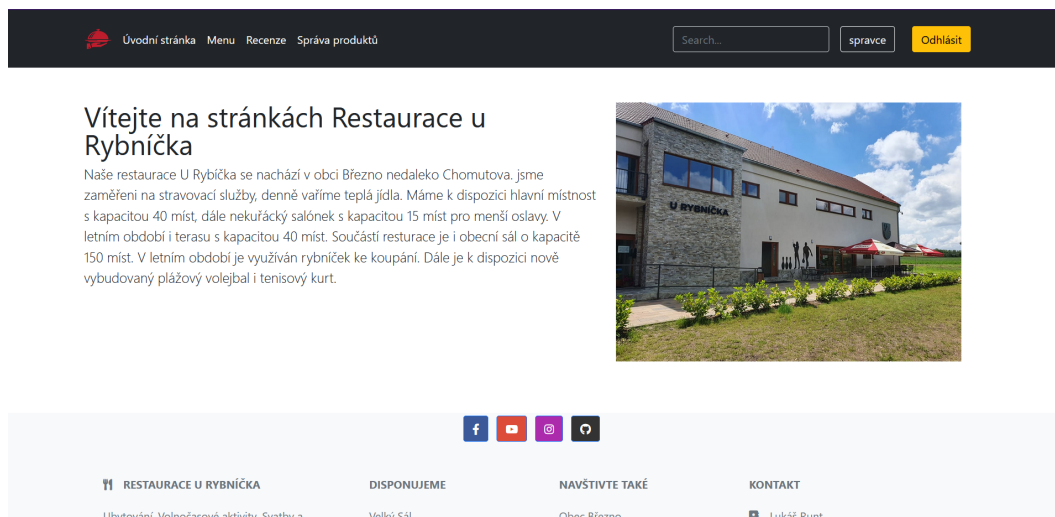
Úvodní stránka Menu Recenze Správa produktů

Search...

spravce

Odhlásit

Vítejte na stránkách Restaurace u Rybníčka

Naše restaurace U Rybíčka se nachází v obci Březno nedaleko Chomutova. jsme zaměřeni na stravovací služby, denně vaříme teplá jídla. Máme k dispozici hlavní místnost s kapacitou 40 míst, dále nekuřácký salónek s kapacitou 15 míst pro menší oslavy. V letním období i terasu s kapacitou 40 míst. Součástí resturace je i obecní sál o kapacitě 150 míst. V letním období je využíván rybníček ke koupání. Dále je k dispozici nově vybudovaný plážový volejbal i tenisový kurt.

U RYBNÍČKA

RESTAURACE U RYBNÍČKA

DISPONUJEME

NAVŠTIVTE TAKÉ

KONTAKT

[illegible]

Velký Sál

Obec Březno

Lukáš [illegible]